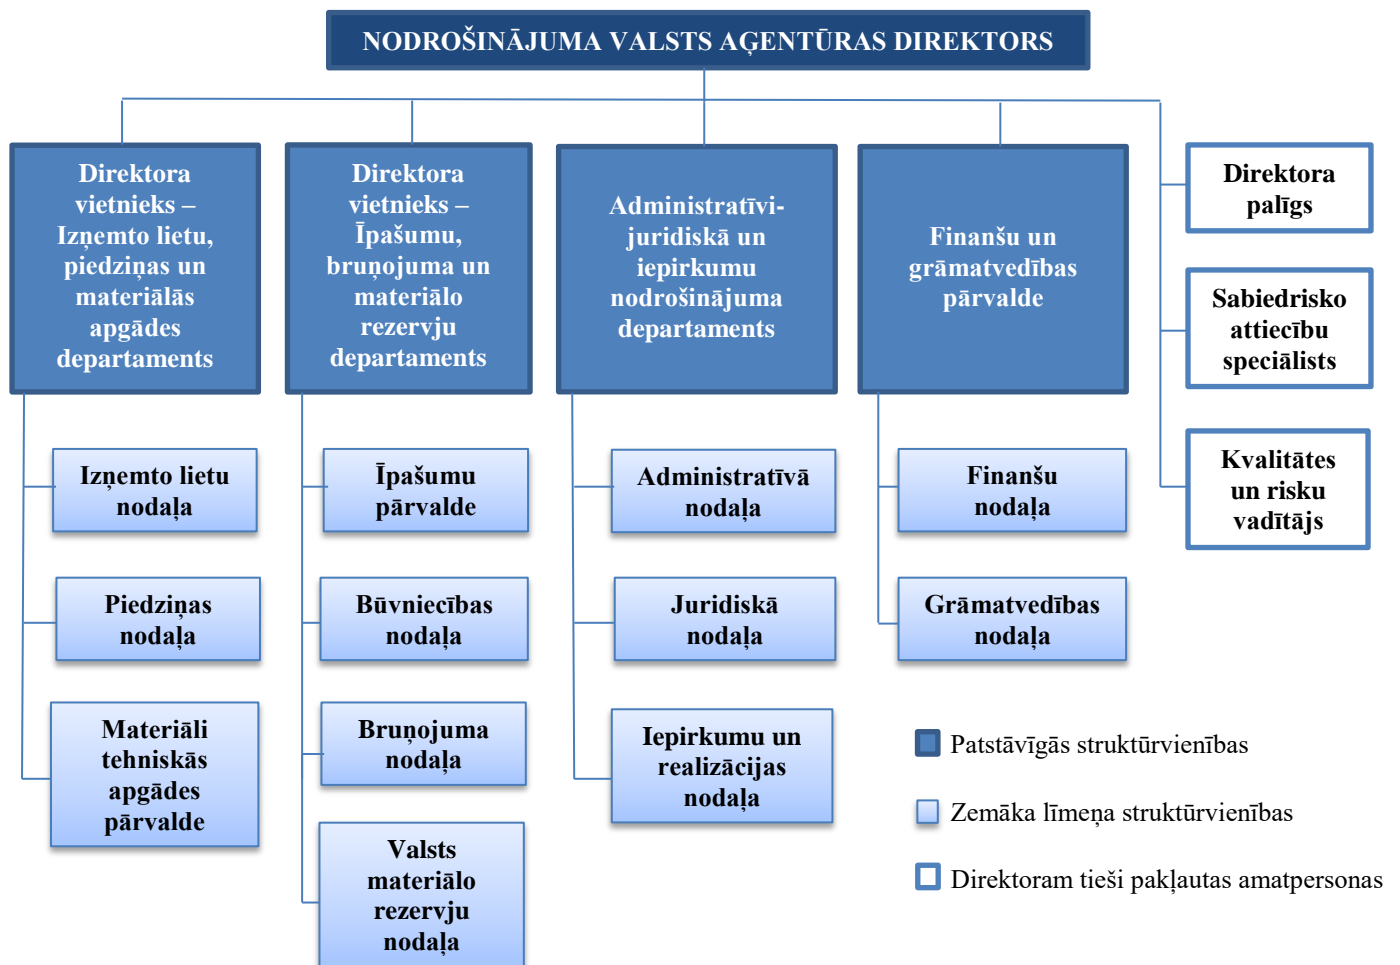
NODROŠINĀJUMA VALSTS AĢENTŪRAS DIREKTORS

Direktora vietnieks – Izņemto lietu, piedziņas un materiālās apgādes departaments

Direktora vietnieks – Īpašumu, bruņojuma un materiālo rezervju departaments

Administratīvi-juridiskā un iepirkumu nodrošinājuma departaments

Finanšu un grāmatvedības pārvalde

Direktora palīgs

Sabiedrisko attiecību speciālists

Kvalitātes un risku vadītājs

Izņemto lietu nodaļa

Piedziņas nodaļa

Materiāli tehniskās apgādes pārvalde

Īpašumu pārvalde

Būvniecības nodaļa

Bruņojuma nodaļa

Valsts materiālo rezervju nodaļa

Administratīvā nodaļa

Juridiskā nodaļa

Iepirkumu un realizācijas nodaļa

Finanšu nodaļa

Grāmatvedības nodaļa

Patstāvīgās struktūrvienības

Zemāka līmeņa struktūrvienības

Direktoram tieši pakļautas amatpersonas